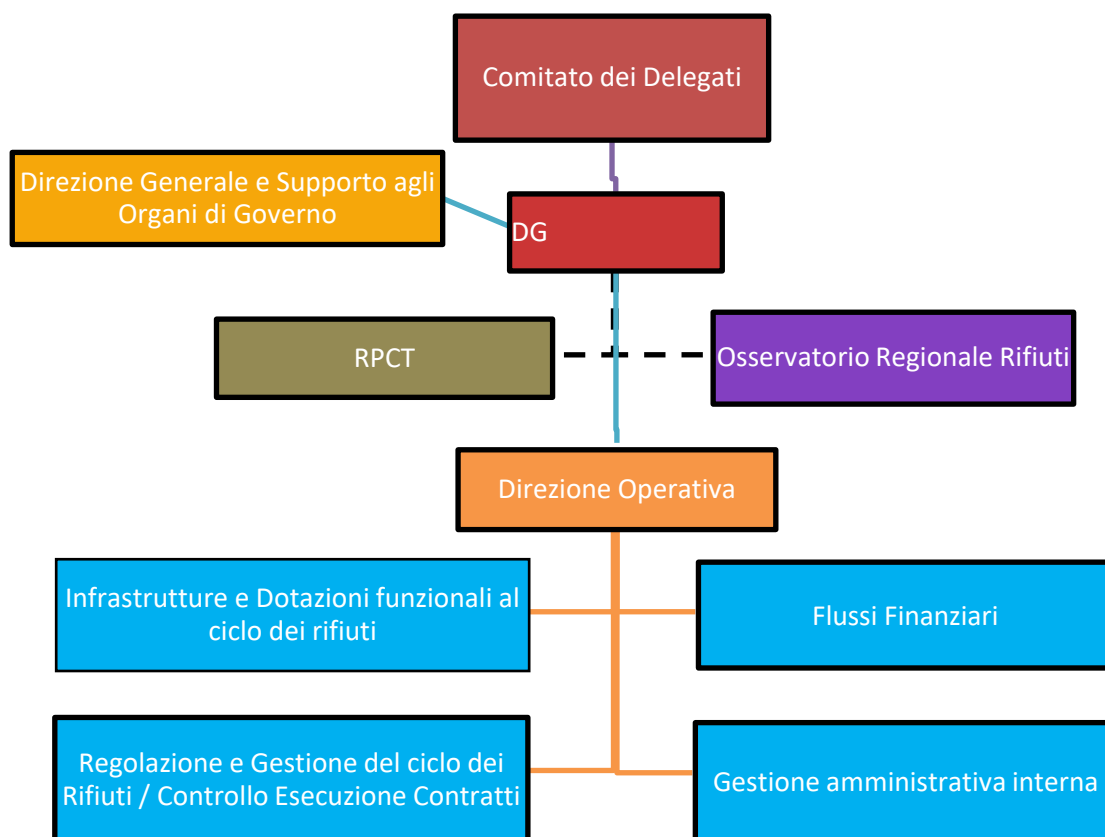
Comitato dei Delegati

Direzione Generale e Supporto agli Organi di Governo

DG

RPCT

Osservatorio Regionale Rifiuti

Direzione Operativa

Infrastrutture e Dotazioni funzionali al ciclo dei rifiuti

Flussi Finanziari

Regolazione e Gestione del ciclo dei Rifiuti / Controllo Esecuzione Contratti

Gestione amministrativa interna